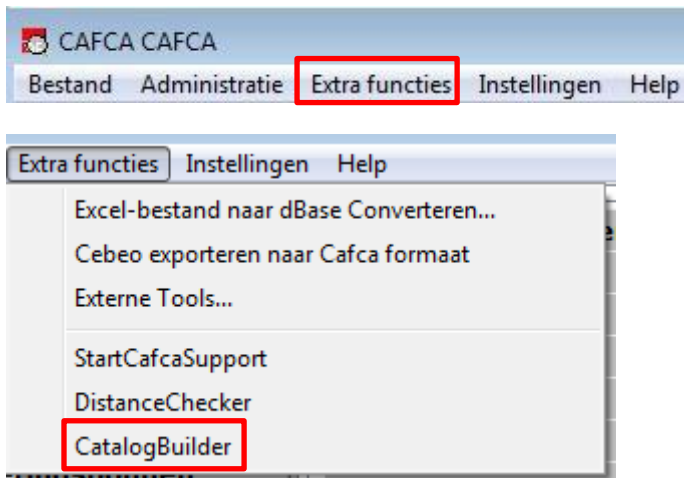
CAFCA CAFCA

Bestand Administratie Extra functies Instellingen Help

Extra functies Instellingen Help

Excel-bestand naar dBase Converteren...

Cebeo exporteren naar Cafca formaat

Externe Tools...

StartCafcaSupport

DistanceChecker

CatalogBuilder